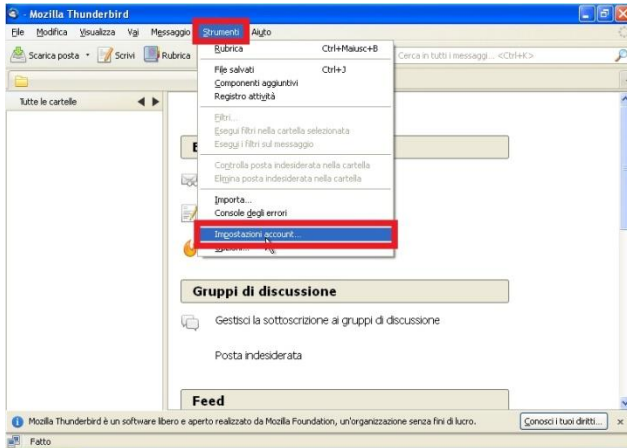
Mozilla Thunderbird

File Modifica Visualizza Vai Messaggio Strumenti Aiuto

Scarica posta Scrivi Rubrica

Cerca in tutti i messaggi... <Ctrl+K>

Tutte le cartelle

Rubrica Ctrl+Maiusc+B
File salvati Ctrl+J
Componenti aggiuntivi
Registro attività
Filtri...
Esegui filtri nella cartella selezionata
Esegui i filtri sul messaggio
Controlla posta indesiderata nella cartella
Elimina posta indesiderata nella cartella
Importa...
Console degli errori
Impostazioni account...
Opzioni...

Gruppi di discussione

Gestisci la sottoscrizione ai gruppi di discussione

Posta indesiderata

Feed

Mozilla Thunderbird è un software libero e aperto realizzato da Mozilla Foundation, un'organizzazione senza fini di lucro.

Conosci i tuoi diritti...

Fatto